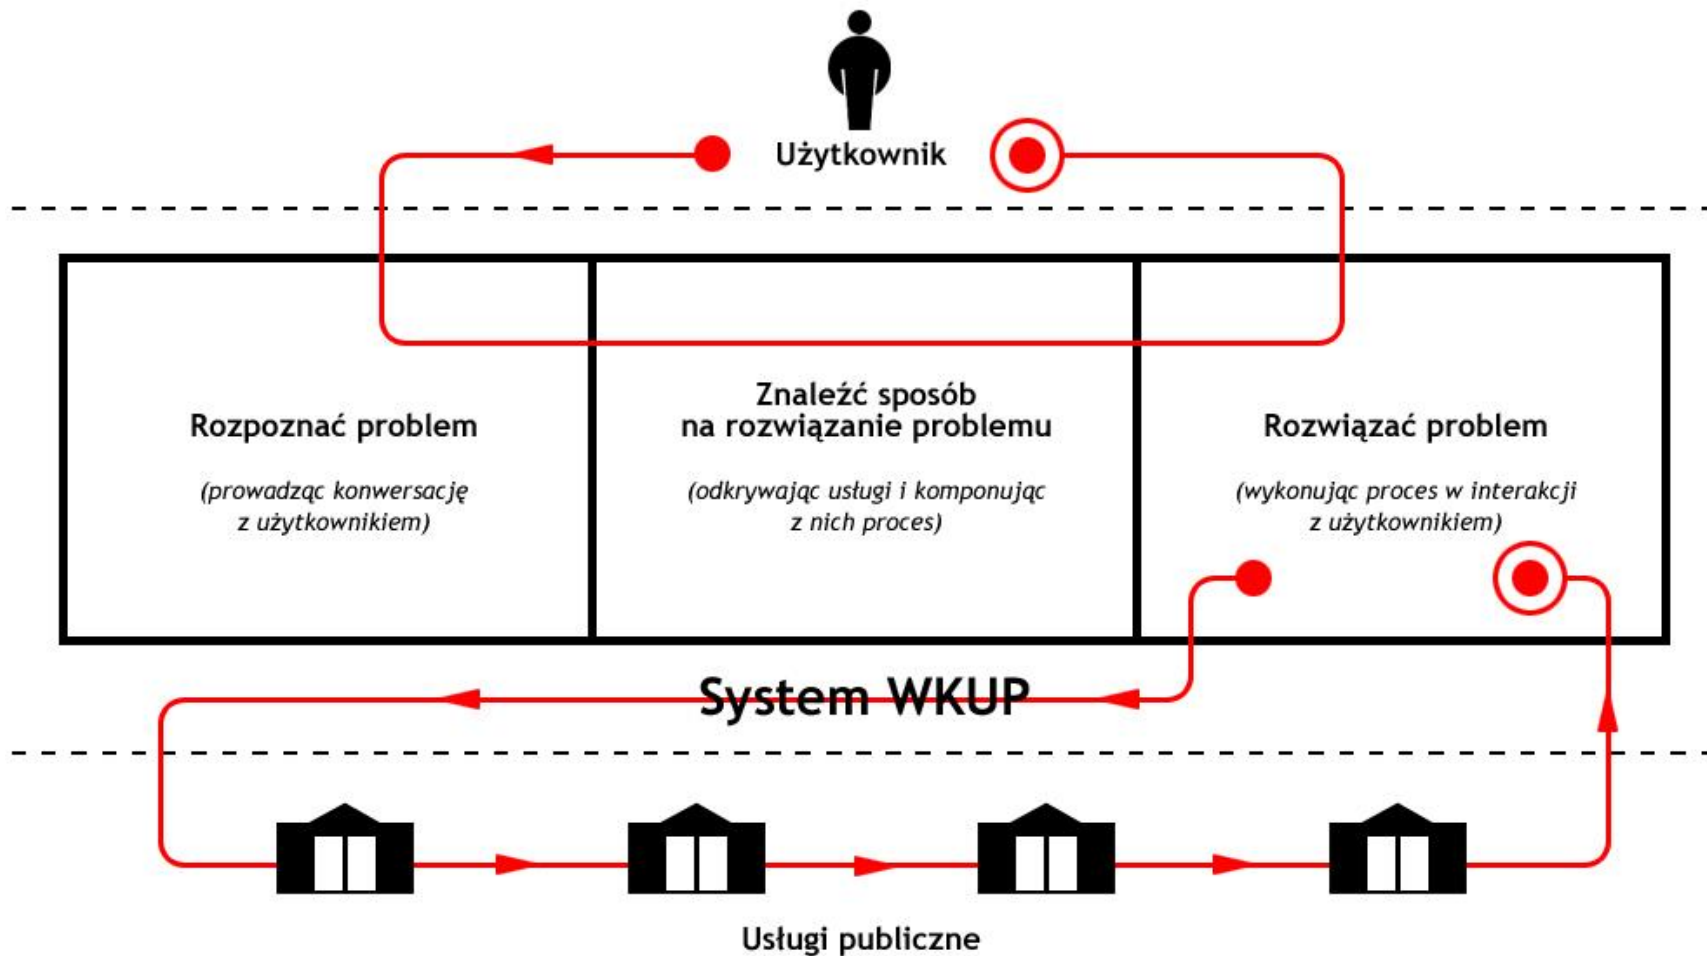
Użytkownik

Rozpoznać problem

(prowadząc konwersację z użytkownikiem)

Znaleźć sposób na rozwiązanie problemu

(odkrywając usługi i komponując z nich proces)

Rozwiązać problem

(wykonując proces w interakcji z użytkownikiem)

System WKUP

Usługi publiczne